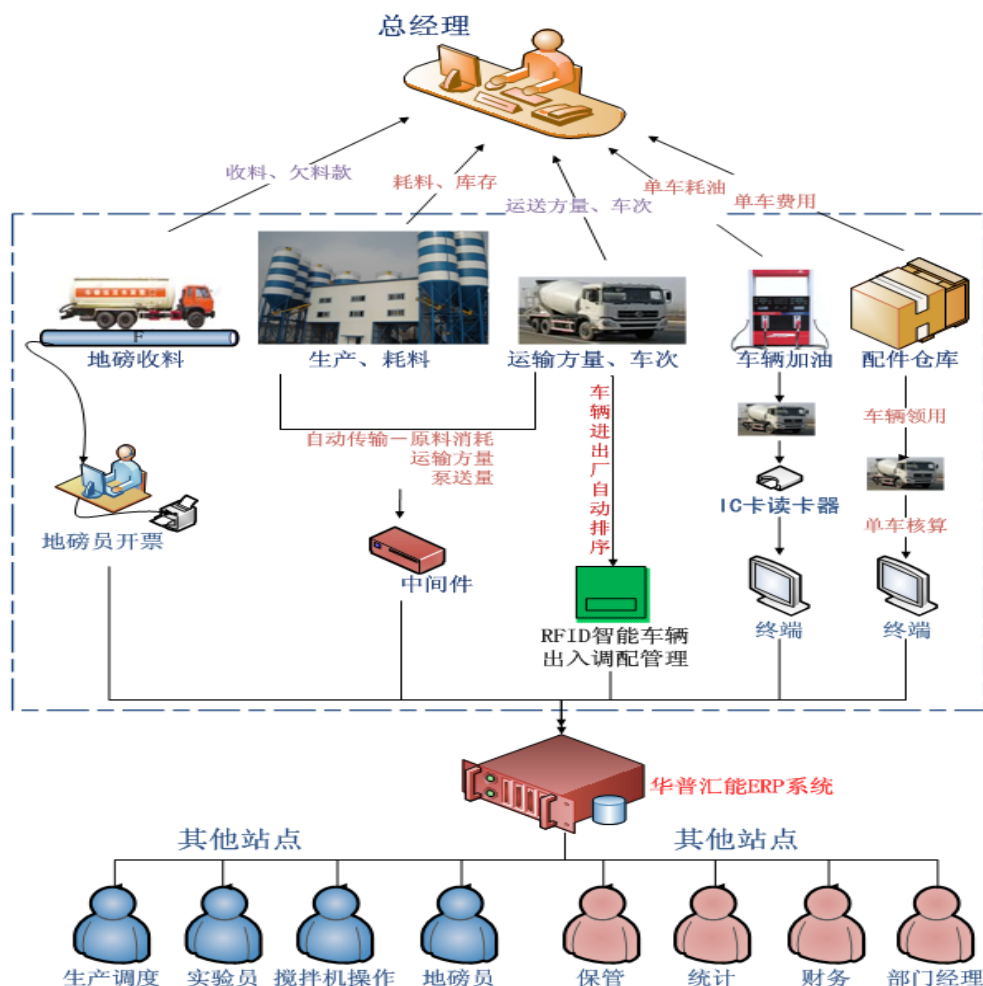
总经理

收料、欠料款

耗料、库存

运送方量、车次

单车耗油

单车费用

地磅收料

生产、耗料

运输方量、车次

车辆加油

配件仓库

地磅员开票

自动传输—原料消耗
运输方量
泵送量

中间件

车辆进出厂自动排序

RFID智能车辆出入调配管理

车辆领用

IC卡读卡器

单车核算

终端

终端

华普汇能ERP系统

其他站点

其他站点

生产调度

实验员

搅拌机操作

地磅员

保管

统计

财务

部门经理